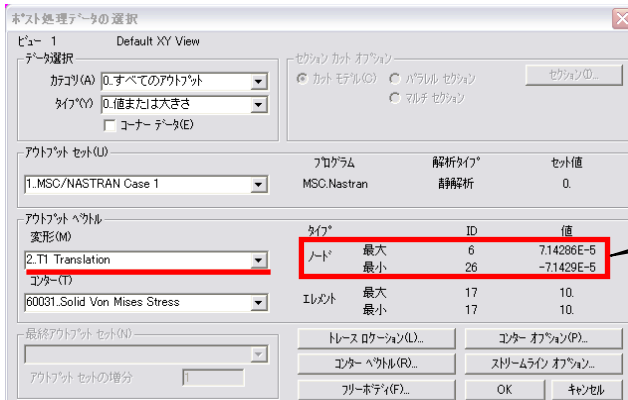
ポスト処理データの選択

ビュー 1 Default XY View

データ選択
カテゴリ(A) 0..すべてのアウトプット
タイプ(Y) 0..値または大きさ
コーナー データ(E)

セクション カット オプション
カット モデル(C) パラレル セクション
マルチ セクション
セクション(I)...

アウトプット セット(U)
プログラム 解析タイプ セット値
1..MSC/NASTRAN Case 1 MSC.Nastran 静解析 0.

アウトプット ベクトル
タイプ ID 値
変形(M)
2..T1 Translation
ノード 最大 6 7.14286E-5
最小 26 -7.1429E-5
コンター(T)
60031..Solid Von Mises Stress
エレメント 最大 17 10.
最小 17 10.

最終アウトプット セット(N)
アウトプット セットの増分 1

トレース ロケーション(L)... コンター オプション(P)...
コンター ベクトル(R)... ストリームライン オプション...
フリーボディ(F)... OK キャンセル